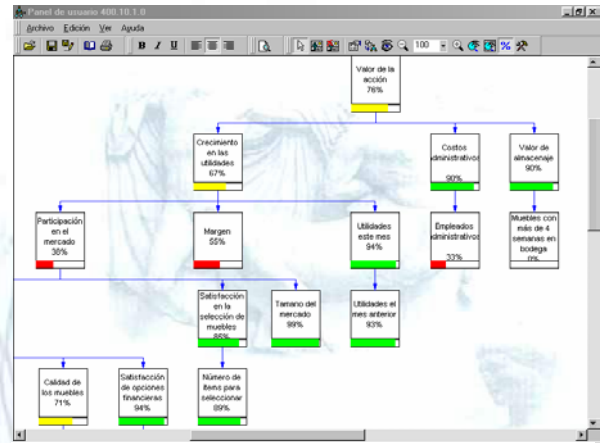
Panel de usuario 400.10.1.0

Archivo Edición Ver Ayuda

100

Valor de la acción 76%

Crecimiento en las utilidades 67%

Costos administrativos 90%

Valor de almacenaje 90%

Participación en el mercado 38%

Margen 55%

Utilidades este mes 94%

Empleados administrativos 33%

Muebles con más de 4 semanas en bodegas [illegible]

Satisfacción en la selección de muebles 88%

Tamano del mercado 99%

Utilidades el mes anterior 93%

Calidad de los muebles 71%

Satisfacción de opciones financieras 94%

Número de ítems para seleccionar 89%